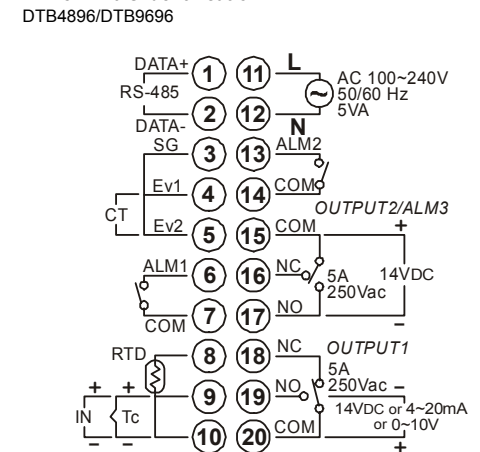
DTB4896/DTB9696

DATA+ 1
RS-485
2 DATA-
SG 3
Ev1 4
CT
Ev2 5
ALM1 6
COM 7
RTD 8
+ +
IN Tc 9
– –
10

11 L
AC 100~240V
50/60 Hz
5VA
12 N
13 ALM2
14 COM
OUTPUT2/ALM3
15 COM +
16 NC 5A 14VDC
250Vac
17 NO –
18 NC OUTPUT1
5A
19 NO 250Vac –
14VDC or 4~20mA
or 0~10V
20 COM +